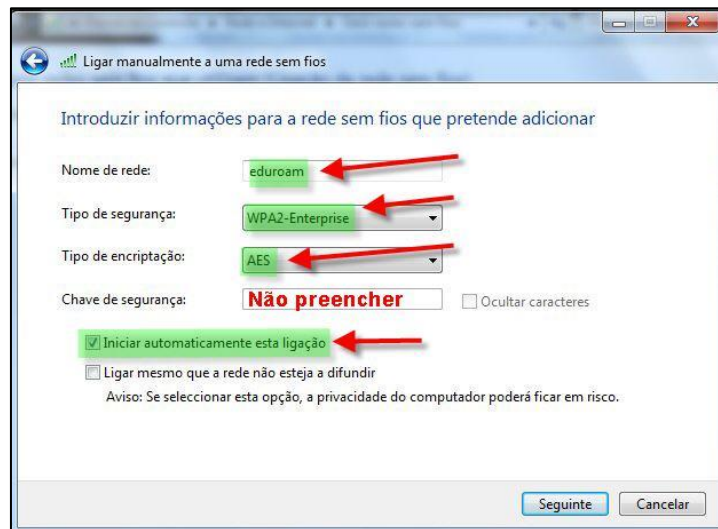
Ligar manualmente a uma rede sem fios

Introduzir informações para a rede sem fios que pretende adicionar

Nome de rede: eduroam

Tipo de segurança: WPA2-Enterprise

Tipo de encriptação: AES

Chave de segurança: Não preencher

Ocultar caracteres

Iniciar automaticamente esta ligação

Ligar mesmo que a rede não esteja a difundir

Aviso: Se seleccionar esta opção, a privacidade do computador poderá ficar em risco.

Seguinte

Cancelar